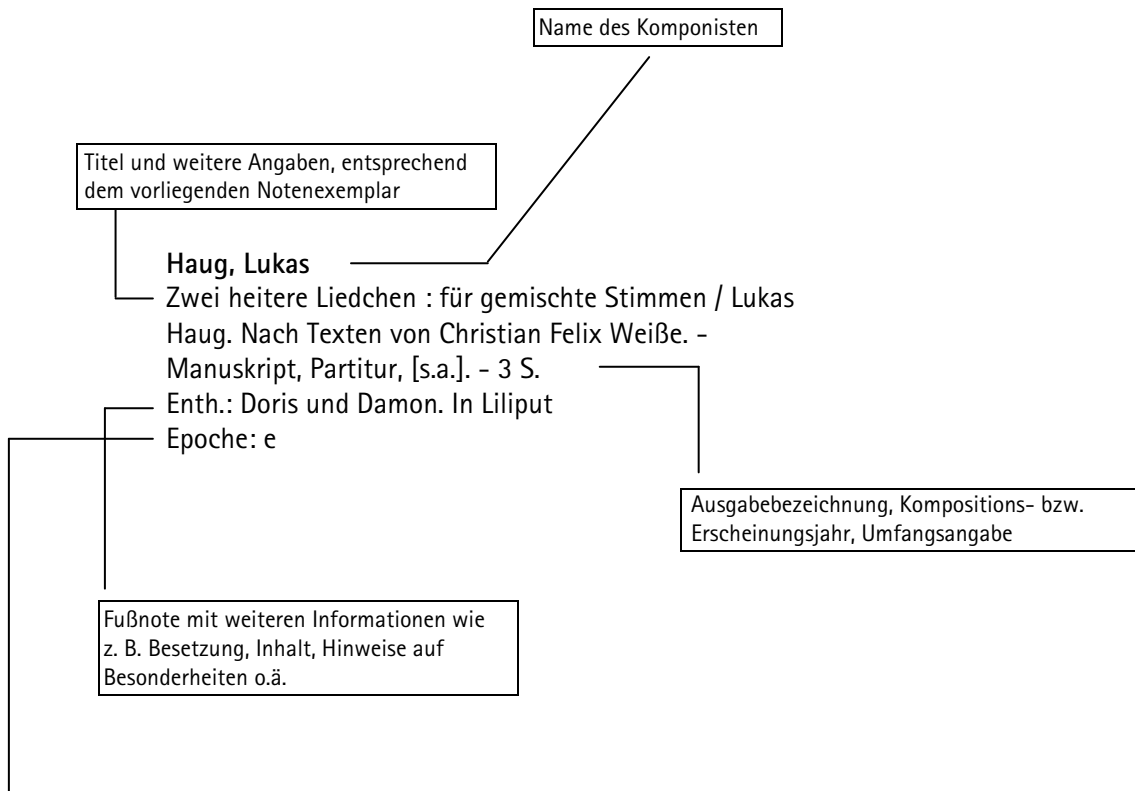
Name des Komponisten

Titel und weitere Angaben, entsprechend dem vorliegenden Notenexemplar

**Haug, Lukas**
Zwei heitere Liedchen : für gemischte Stimmen / Lukas Haug. Nach Texten von Christian Felix Weiße. - Manuskript, Partitur, [s.a.]. - 3 S.
Enth.: Doris und Damon. In Liliput
Epoche: e

Ausgabebezeichnung, Kompositions- bzw. Erscheinungsjahr, Umfangsangabe

Fußnote mit weiteren Informationen wie z. B. Besetzung, Inhalt, Hinweise auf Besonderheiten o.ä.